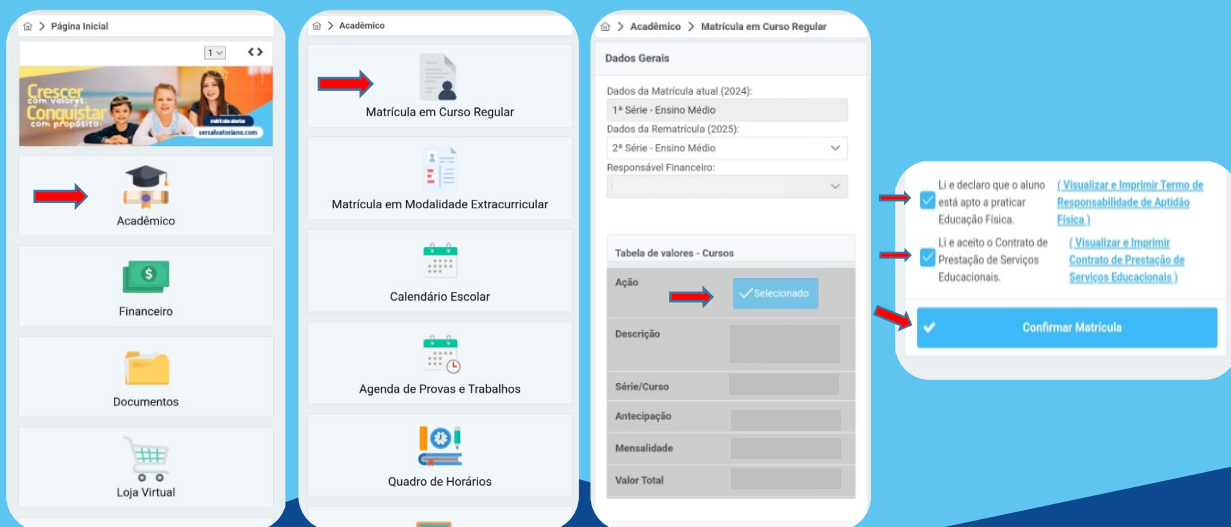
Página Inicial

1

Crescer com valores
Conquistar com propósito
matrículas abertas
sersalvatoriano.com

Acadêmico

Financeiro

Documentos

Loja Virtual

Acadêmico

Matrícula em Curso Regular

Matrícula em Modalidade Extracurricular

Calendário Escolar

Agenda de Provas e Trabalhos

Quadro de Horários

Acadêmico > Matrícula em Curso Regular

Dados Gerais

Dados da Matrícula atual (2024):
1ª Série - Ensino Médio
Dados da Rematrícula (2025):
2ª Série - Ensino Médio
Responsável Financeiro:

Tabela de valores - Cursos

| Ação | Selecionado |
|---|---|
| Descrição | |
| Série/Curso | |
| Antecipação | |
| Mensalidade | |
| Valor Total | |

Li e declaro que o aluno está apto a praticar Educação Física. ( Visualizar e Imprimir Termo de Responsabilidade de Aptidão Física )

Li e aceito o Contrato de Prestação de Serviços Educacionais. ( Visualizar e Imprimir Contrato de Prestação de Serviços Educacionais )

Confirmar Matrícula